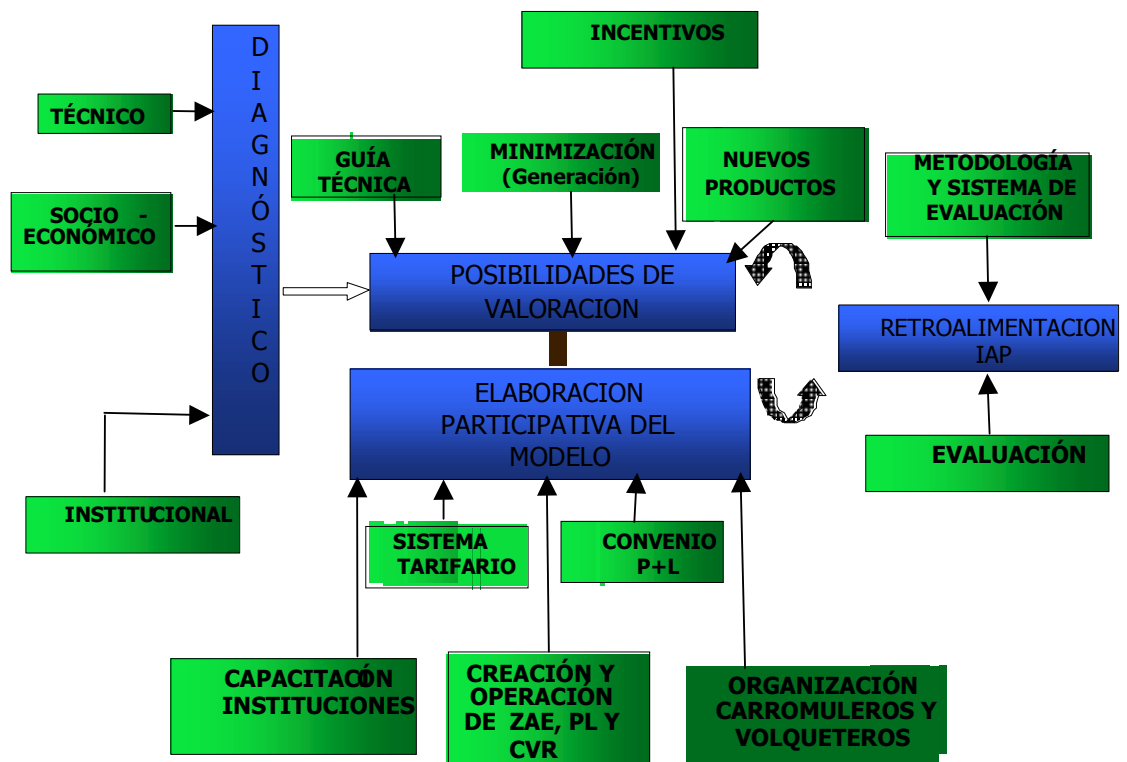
INCENTIVOS

TÉCNICO

SOCIO - ECONÓMICO

INSTITUCIONAL

D I A G N Ó S T I C O

GUÍA TÉCNICA

MINIMIZACIÓN (Generación)

NUEVOS PRODUCTOS

METODOLOGÍA Y SISTEMA DE EVALUACIÓN

POSIBILIDADES DE VALORACION

RETROALIMENTACION IAP

ELABORACION PARTICIPATIVA DEL MODELO

EVALUACIÓN

SISTEMA TARIFARIO

CONVENIO P+L

CAPACITACÓN INSTITUCIONES

CREACIÓN Y OPERACIÓN DE ZAE, PL Y CVR

ORGANIZACIÓN CARROMULEROS Y VOLQUETEROS